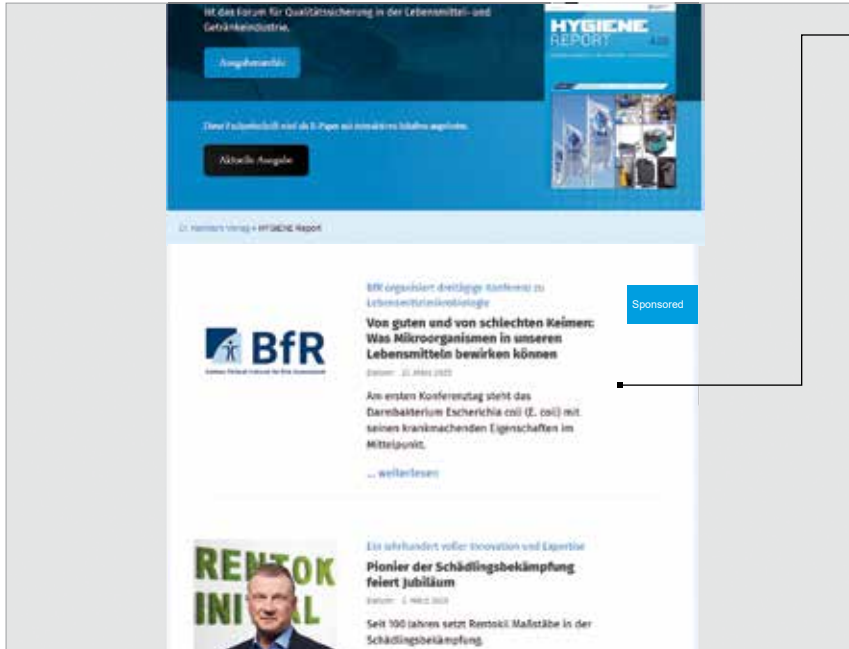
ist das Forum für Qualitätssicherung in der Lebensmittel- und Getränkeindustrie.

Ausgabenarchiv

Diese Fachzeitschrift wird als E-Paper mit interaktiven Inhalten angeboten.

Aktuelle Ausgabe

HYGIENE REPORT

Dr. Harnisch Verlag » HYGIENE Report

BfR organisiert dreitägige Konferenz zu Lebensmittelmikrobiologie

Sponsored

BfR

Von guten und von schlechten Keimen: Was Mikroorganismen in unseren Lebensmitteln bewirken können

Datum: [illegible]

Am ersten Konferenztag steht das Darmbakterium Escherichia coli (E. coli) mit seinen krankmachenden Eigenschaften im Mittelpunkt.

... weiterlesen

Ein Jahrhundert voller Innovation und Expertise

RENTOKIL INITIAL

Pionier der Schädlingsbekämpfung feiert Jubiläum

Datum: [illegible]

Seit 100 Jahren setzt Rentokil Maßstäbe in der Schädlingsbekämpfung.